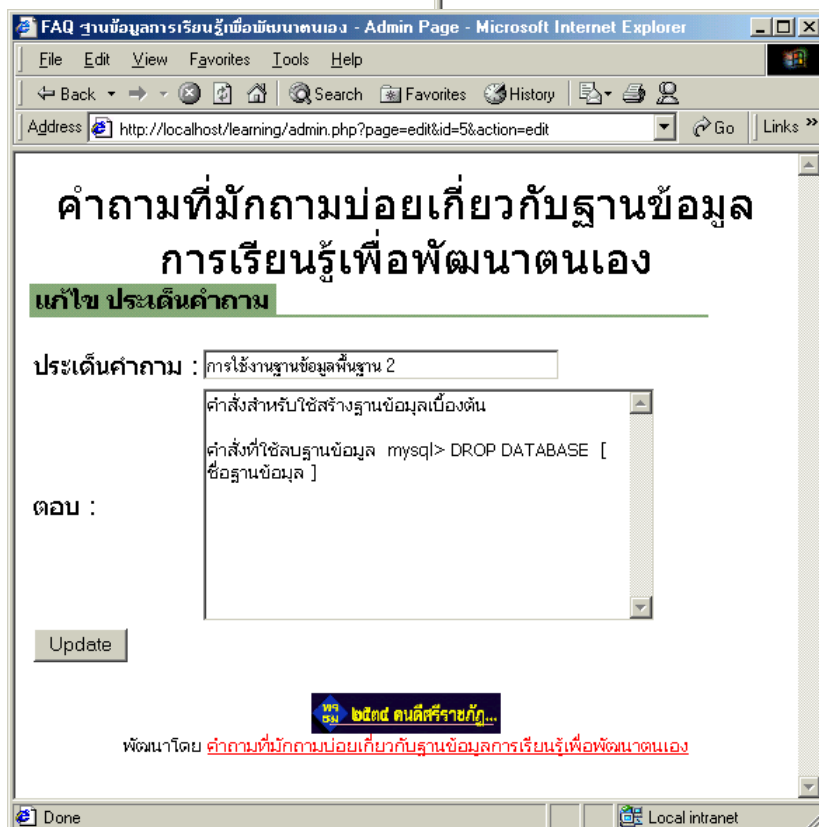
FAQ ฐานข้อมูลการเรียนรู้เพื่อพัฒนาตนเอง - Admin Page - Microsoft Internet Explorer

File Edit View Favorites Tools Help

Back Search Favorites History

Address http://localhost/learning/admin.php?page=edit&id=5&action=edit Go Links »

คำถามที่มักถามบ่อยเกี่ยวกับฐานข้อมูลการเรียนรู้เพื่อพัฒนาตนเอง

แก้ไข ประเด็นคำถาม

ประเด็นคำถาม : การใช้งานฐานข้อมูลพื้นฐาน 2

ตอบ : คำสั่งสำหรับใช้สร้างฐานข้อมูลเบื้องต้น

คำสั่งที่ใช้ลบฐานข้อมูล mysql> DROP DATABASE [ ชื่อฐานข้อมูล ]

Update

พร ชม ๒๕๓๔ คนดีศรีราชภัฏ...

พัฒนาโดย คำถามที่มักถามบ่อยเกี่ยวกับฐานข้อมูลการเรียนรู้เพื่อพัฒนาตนเอง

Done Local intranet